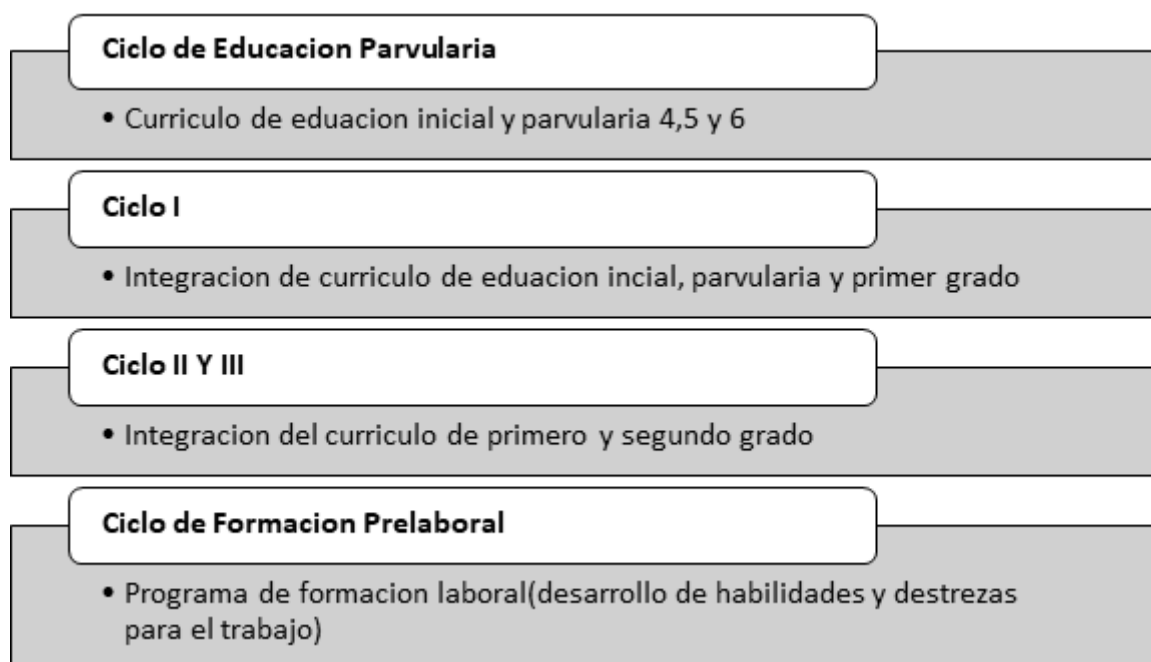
Ciclo de Educacion Parvularia

• Curriculo de eduacion inicial y parvularia 4,5 y 6

Ciclo I

• Integracion de curriculo de eduacion incial, parvularia y primer grado

Ciclo II Y III

• Integracion del curriculo de primero y segundo grado

Ciclo de Formacion Prelaboral

• Programa de formacion laboral(desarrollo de habilidades y destrezas para el trabajo)